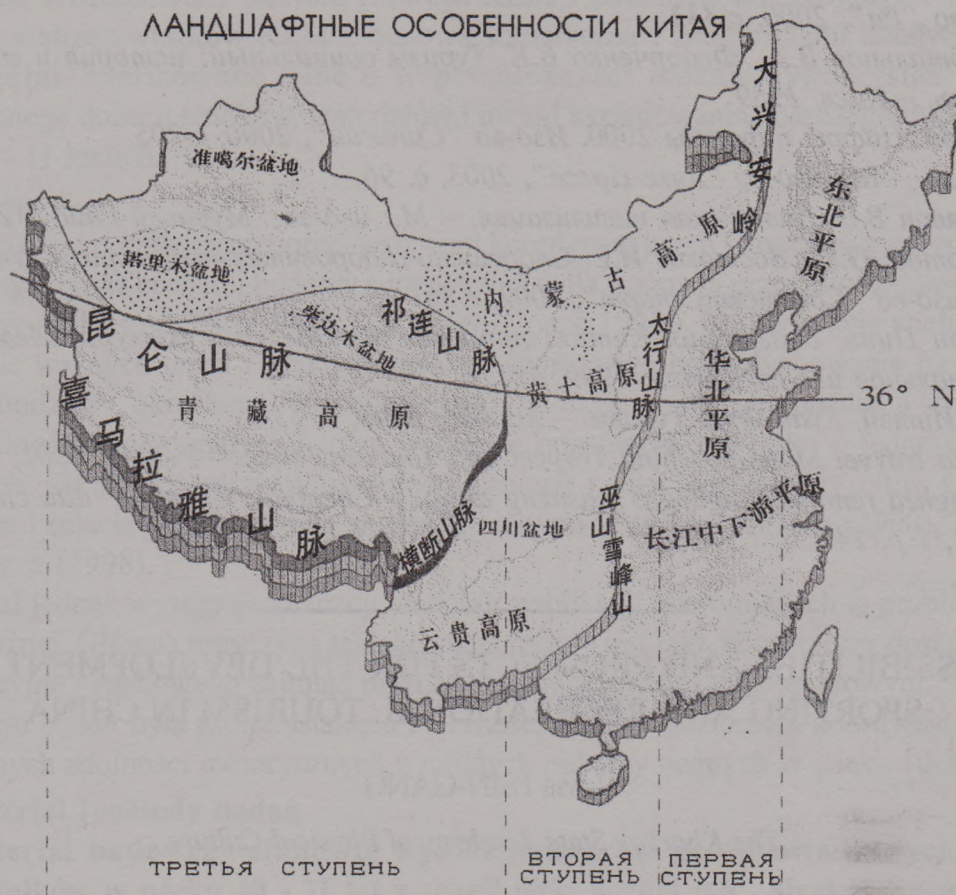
ЛАНДШАФТНЫЕ ОСОБЕННОСТИ КИТАЯ

准噶尔盆地

塔里木盆地

大兴安岭

东北平原

内蒙古高原

祁连山脉

柴达木盆地

昆仑山脉

太行山脉

华北平原

黄土高原

36° N

青藏高原

喜马拉雅山脉

横断山脉

四川盆地

巫山雪峰山

长江中下游平原

云贵高原

ТРЕТЬЯ СТУПЕНЬ

ВТОРАЯ СТУПЕНЬ

ПЕРВАЯ СТУПЕНЬ